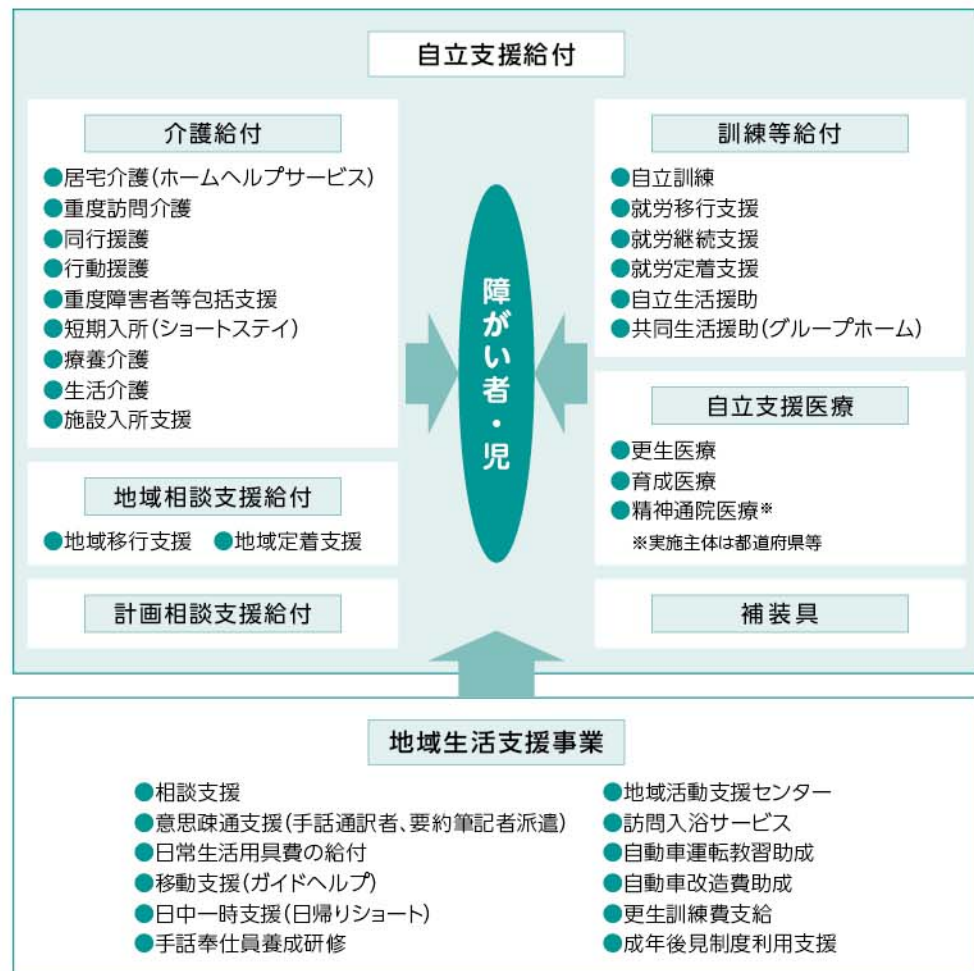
自立支援給付

介護給付
●居宅介護(ホームヘルプサービス)
●重度訪問介護
●同行援護
●行動援護
●重度障害者等包括支援
●短期入所(ショートステイ)
●療養介護
●生活介護
●施設入所支援

地域相談支援給付
●地域移行支援 ●地域定着支援

計画相談支援給付

障がい者・児

訓練等給付
●自立訓練
●就労移行支援
●就労継続支援
●就労定着支援
●自立生活援助
●共同生活援助(グループホーム)

自立支援医療
●更生医療
●育成医療
●精神通院医療※
※実施主体は都道府県等

補装具

地域生活支援事業
●相談支援
●意思疎通支援(手話通訳者、要約筆記者派遣)
●日常生活用具費の給付
●移動支援(ガイドヘルプ)
●日中一時支援(日帰りショート)
●手話奉仕員養成研修

●地域活動支援センター
●訪問入浴サービス
●自動車運転教習助成
●自動車改造費助成
●更生訓練費支給
●成年後見制度利用支援